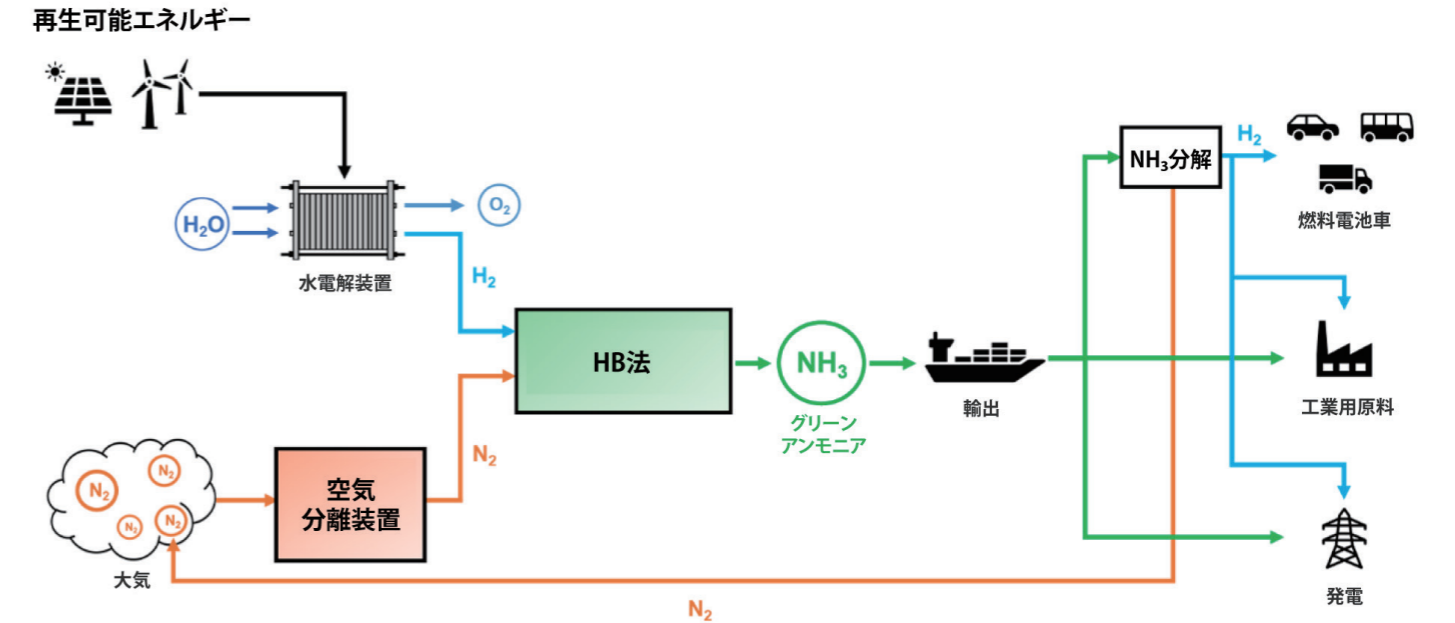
再生可能エネルギー

$H_2O$

$O_2$

水電解装置

$H_2$

HB法

$NH_3$

グリーンアンモニア

輸出

$NH_3$分解

$H_2$

燃料電池車

工業用原料

発電

$N_2$ $N_2$ $N_2$ $N_2$

大気

空気分離装置

$N_2$

$N_2$